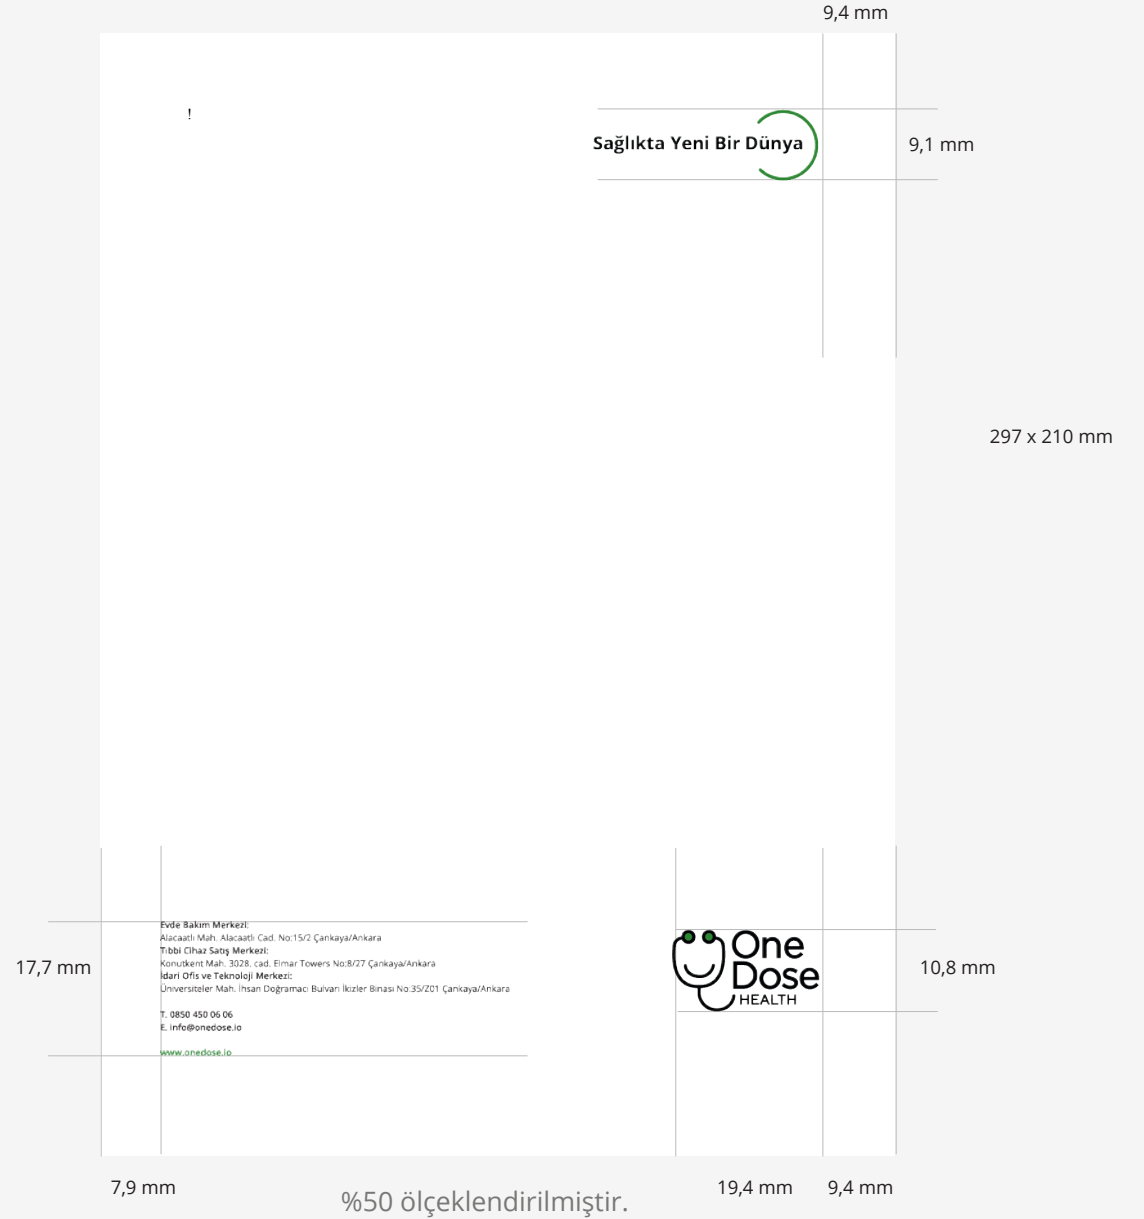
9,4 mm

!

Sağlıkta Yeni Bir Dünya

9,1 mm

297 x 210 mm

17,7 mm

Evde Bakım Merkezi:
Alacaatlı Mah. Alacaatlı Cad. No:15/2 Çankaya/Ankara
Tıbbi Cihaz Satış Merkezi:
Konutkent Mah. 3028. cad. Elmar Towers No:8/27 Çankaya/Ankara
İdari Ofis ve Teknoloji Merkezi:
Üniversiteler Mah. İhsan Doğramacı Bulvarı İkizler Binası No:35/Z01 Çankaya/Ankara

T. 0850 450 06 06
E. info@onedose.io

www.onedose.io

One Dose HEALTH

10,8 mm

7,9 mm

%50 ölçeklendirilmiştir.

19,4 mm

9,4 mm